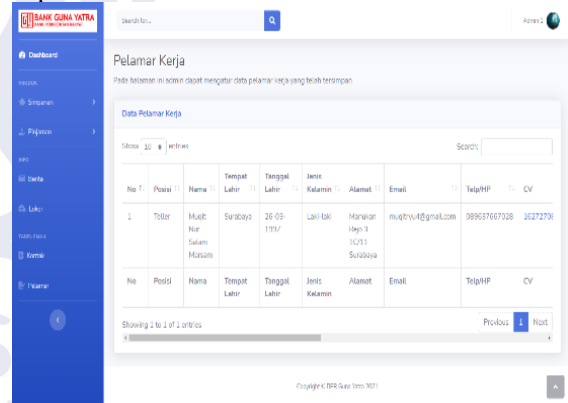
BANK GUNA YATRA

Search for...

Admin 1

Dashboard

PRODUK

Simpanan

Pinjaman

INFO

Berita

Loker

TAMPILAN

Kontak

Pelamar

Pelamar Kerja

Pada halaman ini admin dapat mengatur data pelamar kerja yang telah terampan.

Data Pelamar Kerja

Show 10 entries

Search:

| No | Posisi | Nama | Tempat Lahir | Tanggal Lahir | Jenis Kelamin | Alamat | Email | Telp/HP | CV |
|---|---|---|---|---|---|---|---|---|---|
| 1 | Teller | Mujit Nur Salam Mossam | Surabaya | 26-09-1997 | Laki-laki | Manukan Kayo 3 10/11 Surabaya | mujitryu4@gmail.com | 089637667028 | 16272706 |
| No | Posisi | Nama | Tempat Lahir | Tanggal Lahir | Jenis Kelamin | Alamat | Email | Telp/HP | CV |

Showing 1 to 1 of 1 entries

Previous 1 Next

Copyright © BPR Guna Yatra 2021